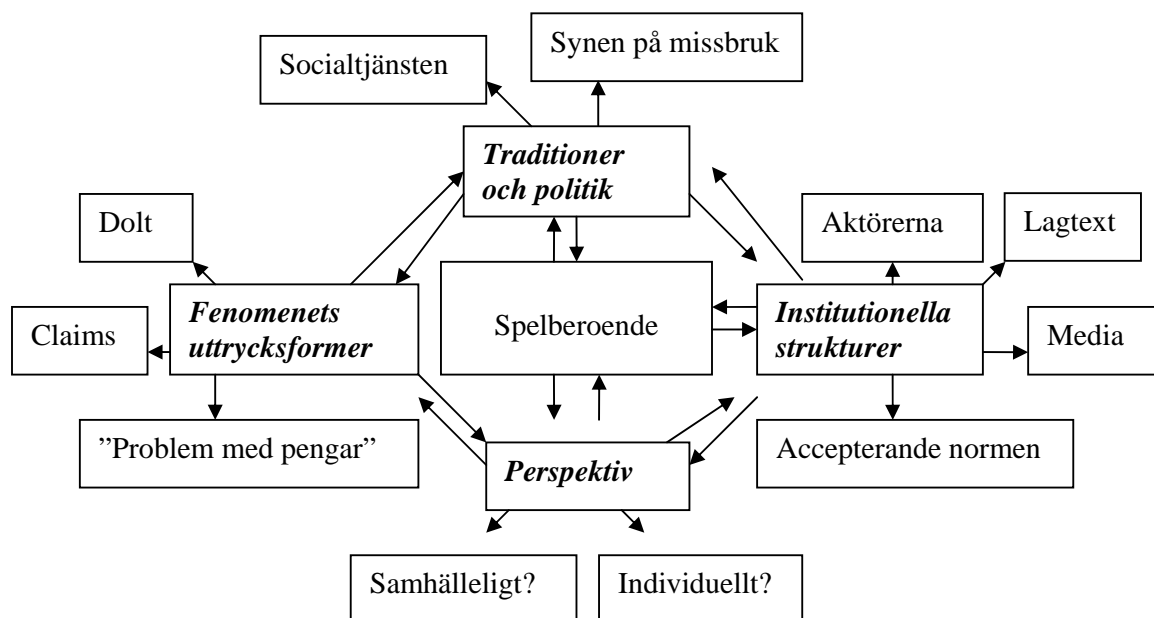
Synen på missbruk

Socialtjänsten

Traditioner och politik

Dolt

Aktörerna

Lagtext

Fenomenets uttrycksformer

Spelberoende

Institutionella strukturer

Claims

Media

"Problem med pengar"

Perspektiv

Accepterande normen

Samhälleligt?

Individuellt?